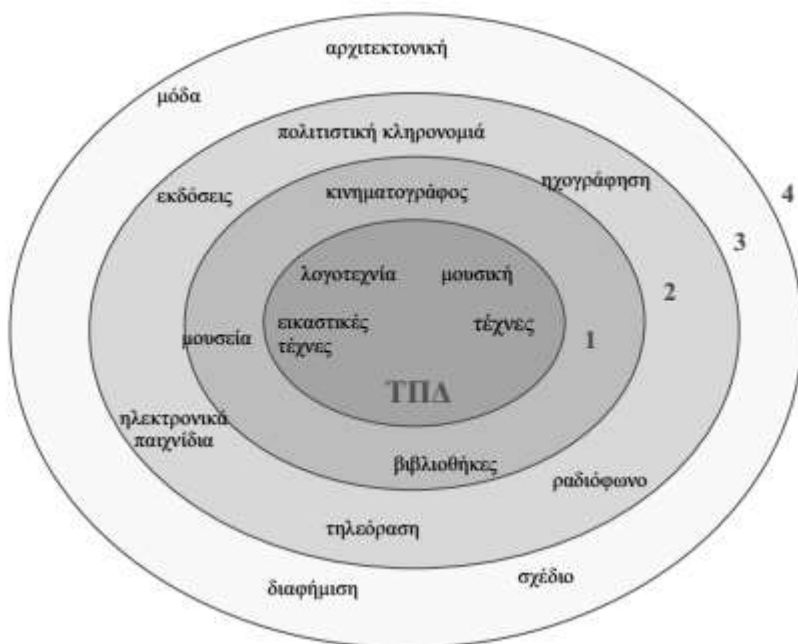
αρχιτεκτονική

μόδα

πολιτιστική κληρονομιά

εκδόσεις

ηχογράφηση

4

κινηματογράφος

3

λογοτεχνία

μουσική

2

εικαστικές τέχνες

τέχνες

μουσεία

1

ΤΠΔ

ηλεκτρονικά παιχνίδια

βιβλιοθήκες

ραδιόφωνο

τηλεόραση

σχέδιο

διαφήμιση